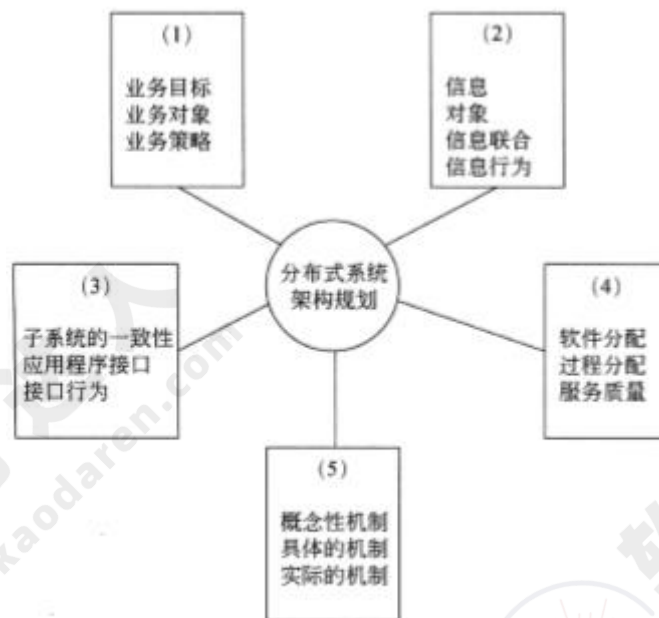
(1)
业务目标
业务对象
业务策略

(2)
信息
对象
信息联合
信息行为

分布式系统
架构规划

(3)
子系统的一致性
应用程序接口
接口行为

(4)
软件分配
过程分配
服务质量

(5)
概念性机制
具体的机制
实际的机制

kaodaren.com